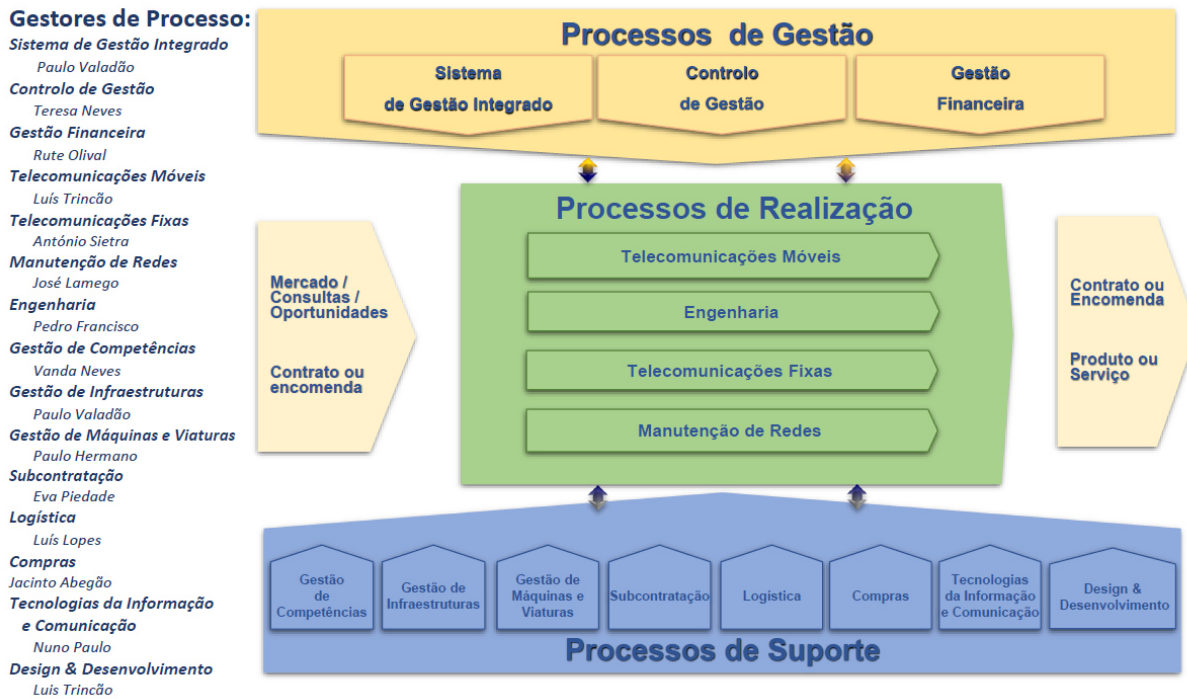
Gestores de Processo:
Sistema de Gestão Integrado
Paulo Valadão
Controlo de Gestão
Teresa Neves
Gestão Financeira
Rute Olival
Telecomunicações Móveis
Luís Trincão
Telecomunicações Fixas
António Sietra
Manutenção de Redes
José Lamego
Engenharia
Pedro Francisco
Gestão de Competências
Vanda Neves
Gestão de Infraestruturas
Paulo Valadão
Gestão de Máquinas e Viaturas
Paulo Hermano
Subcontratação
Eva Piedade
Logística
Luís Lopes
Compras
Jacinto Abegão
Tecnologias da Informação e Comunicação
Nuno Paulo
Design & Desenvolvimento
Luis Trincão

Processos de Gestão
Sistema de Gestão Integrado
Controlo de Gestão
Gestão Financeira

Mercado / Consultas / Oportunidades
Contrato ou encomenda

Processos de Realização
Telecomunicações Móveis
Engenharia
Telecomunicações Fixas
Manutenção de Redes

Contrato ou Encomenda
Produto ou Serviço

Gestão de Competências
Gestão de Infraestruturas
Gestão de Máquinas e Viaturas
Subcontratação
Logística
Compras
Tecnologias da Informação e Comunicação
Design & Desenvolvimento
Processos de Suporte